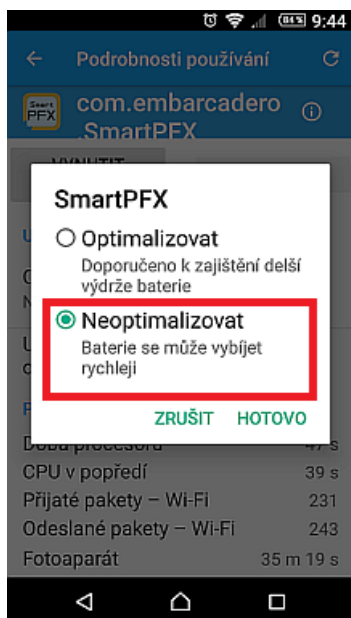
84% 9:44

Podrobnosti používání

Smart PFX

com.embarcadero .SmartPFX

VYNUTIT

U

C
N

U

P

SmartPFX

Optimalizovat
Doporučeno k zajištění delší výdrže baterie

Neoptimalizovat
Baterie se může vybíjet rychleji

ZRUŠIT HOTOVO

Doba procesoru 47 s
CPU v popředí 39 s
Přijaté pakety – Wi-Fi 231
Odeslané pakety – Wi-Fi 243
Fotoaparát 35 m 19 s